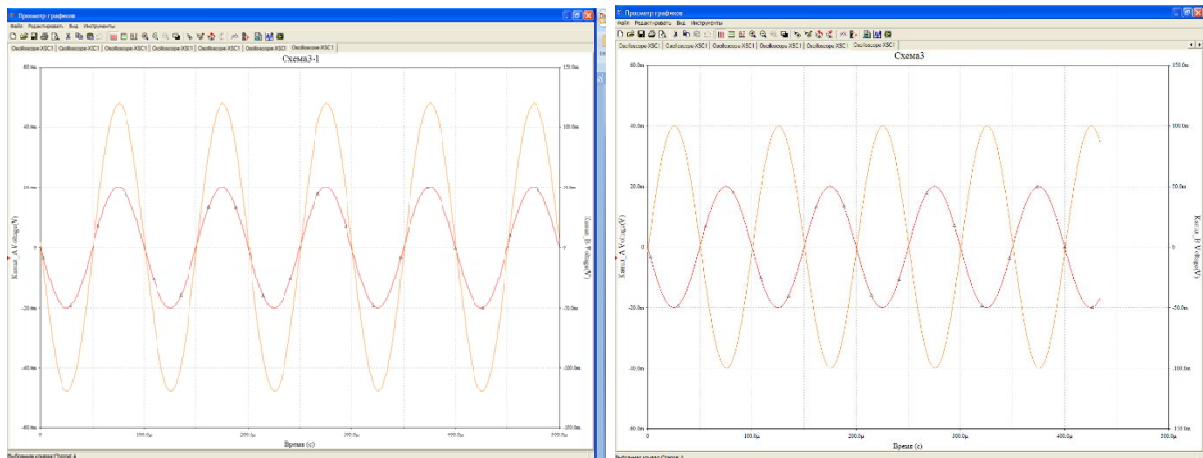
Просмотр графиков
Файл Редактировать Вид Инструменты
Осциллограф-XSC1 Осциллограф-XSC1 Осциллограф-XSC1 Осциллограф-XSC1 Осциллограф-XSC1 Осциллограф-XSC1 Осциллограф-XSC1
Схема3-1
60.0m
40.0m
20.0m
0
-20.0m
-40.0m
-60.0m
150.0m
100.0m
50.0m
0
-50.0m
-100.0m
-150.0m
Канал_A Voltage(V)
Канал_B Voltage(V)
0
100.0μ
200.0μ
300.0μ
400.0μ
500.0μ
Время (с)
Выбранная кривая: Канал_A

Просмотр графиков
Файл Редактировать Вид Инструменты
Осциллограф-XSC1 Осциллограф-XSC1 Осциллограф-XSC1 Осциллограф-XSC1 Осциллограф-XSC1 Осциллограф-XSC1 Осциллограф-XSC1
Схема3
60.0m
40.0m
20.0m
0
-20.0m
-40.0m
-60.0m
150.0m
100.0m
50.0m
0
-50.0m
-100.0m
-150.0m
Канал_A Voltage(V)
Канал_B Voltage(V)
0
100.0μ
200.0μ
300.0μ
400.0μ
500.0μ
Время (с)
Выбранная кривая: Канал_A